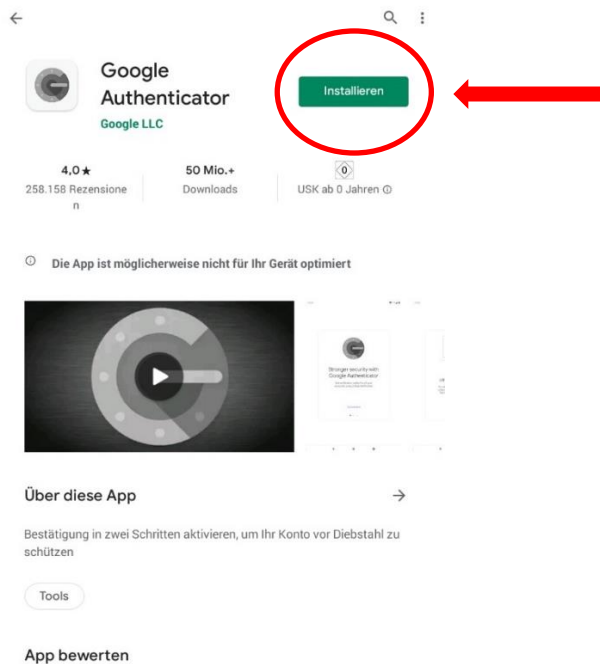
Google Authenticator

Google LLC

Installieren

4,0 ★
258.158 Rezensionen

50 Mio.+
Downloads

0
USK ab 0 Jahren ⓘ

ⓘ Die App ist möglicherweise nicht für Ihr Gerät optimiert

Stronger security with Google Authenticator

Über diese App

Bestätigung in zwei Schritten aktivieren, um Ihr Konto vor Diebstahl zu schützen

Tools

App bewerten